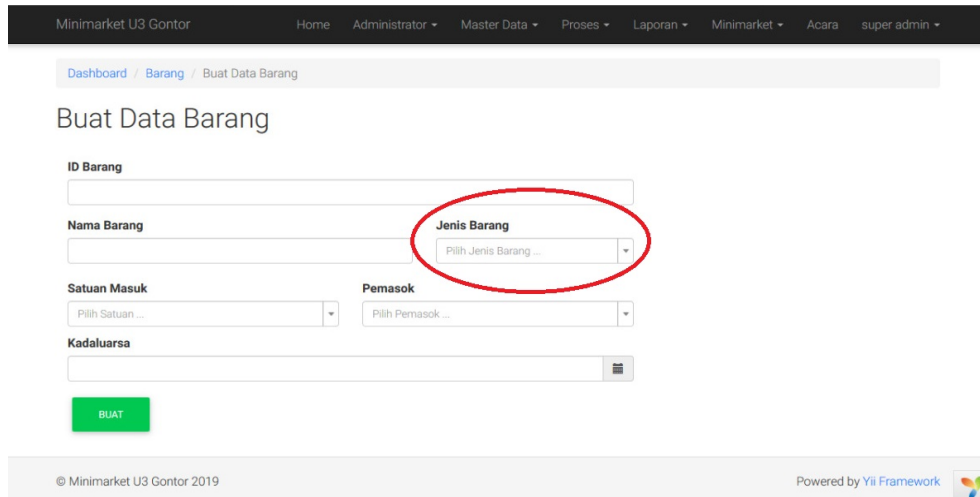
Minimarket U3 Gontor Home Administrator ▾ Master Data ▾ Proses ▾ Laporan ▾ Minimarket ▾ Acara super admin ▾

Dashboard / Barang / Buat Data Barang

Buat Data Barang

ID Barang

Nama Barang

Jenis Barang

Pilih Jenis Barang ...

Satuan Masuk

Pilih Satuan ...

Pemasok

Pilih Pemasok ...

Kadaluarsa

BUAT

© Minimarket U3 Gontor 2019

Powered by Yii Framework